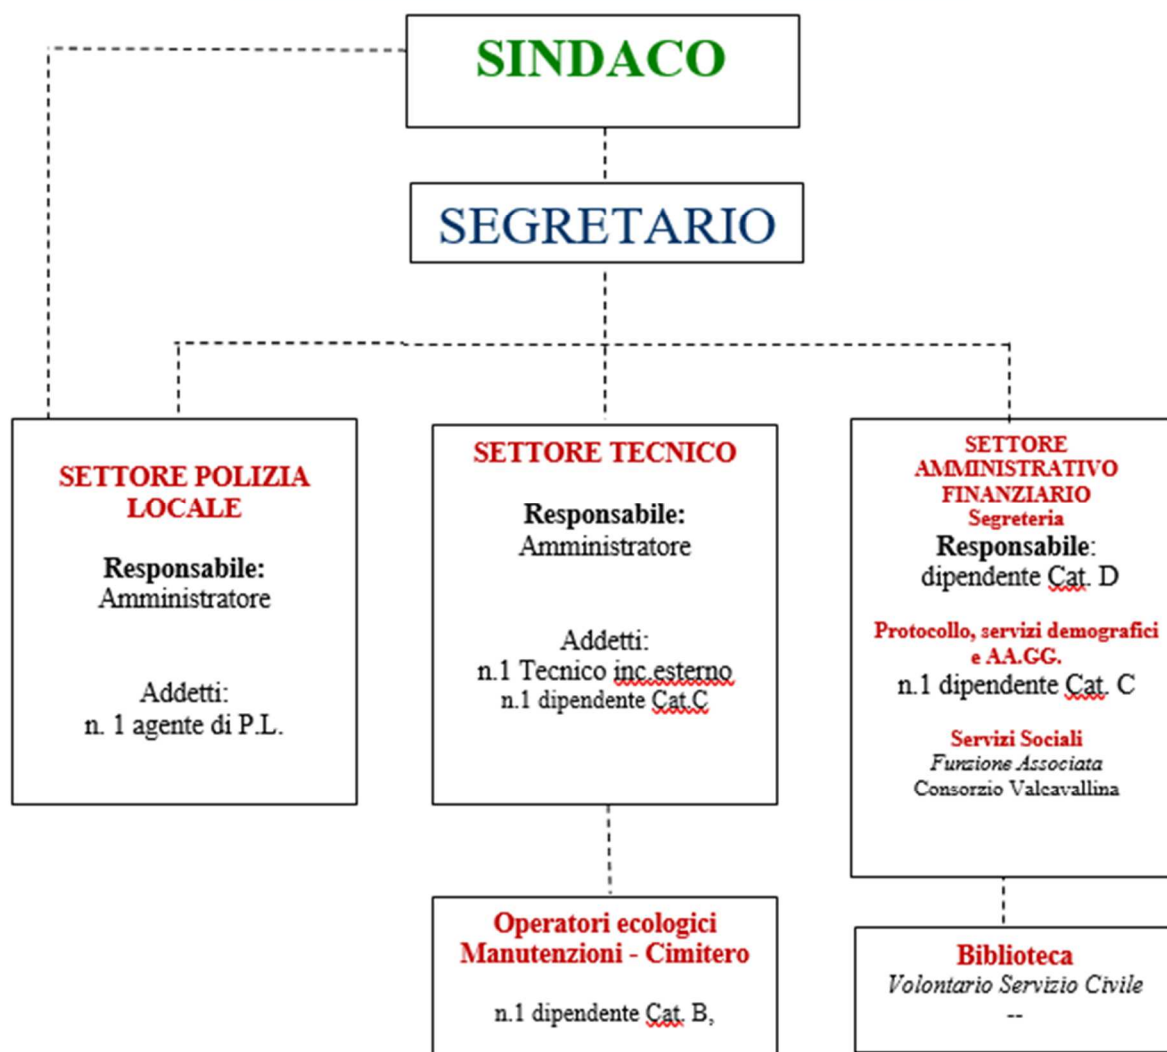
SINDACO

SEGRETARIO

SETTORE POLIZIA LOCALE

Responsabile:
Amministratore

Addetti:
n. 1 agente di P.L.

SETTORE TECNICO

Responsabile:
Amministratore

Addetti:
n.1 Tecnico inc.esterno
n.1 dipendente Cat.C

SETTORE AMMINISTRATIVO FINANZIARIO
Segreteria
Responsabile:
dipendente Cat. D

Protocollo, servizi demografici e AA.GG.
n.1 dipendente Cat. C

Servizi Sociali
Funzione Associata
Consorzio Valcavallina

Operatori ecologici
Manutenzioni - Cimitero

n.1 dipendente Cat. B,

Biblioteca
Volontario Servizio Civile
--